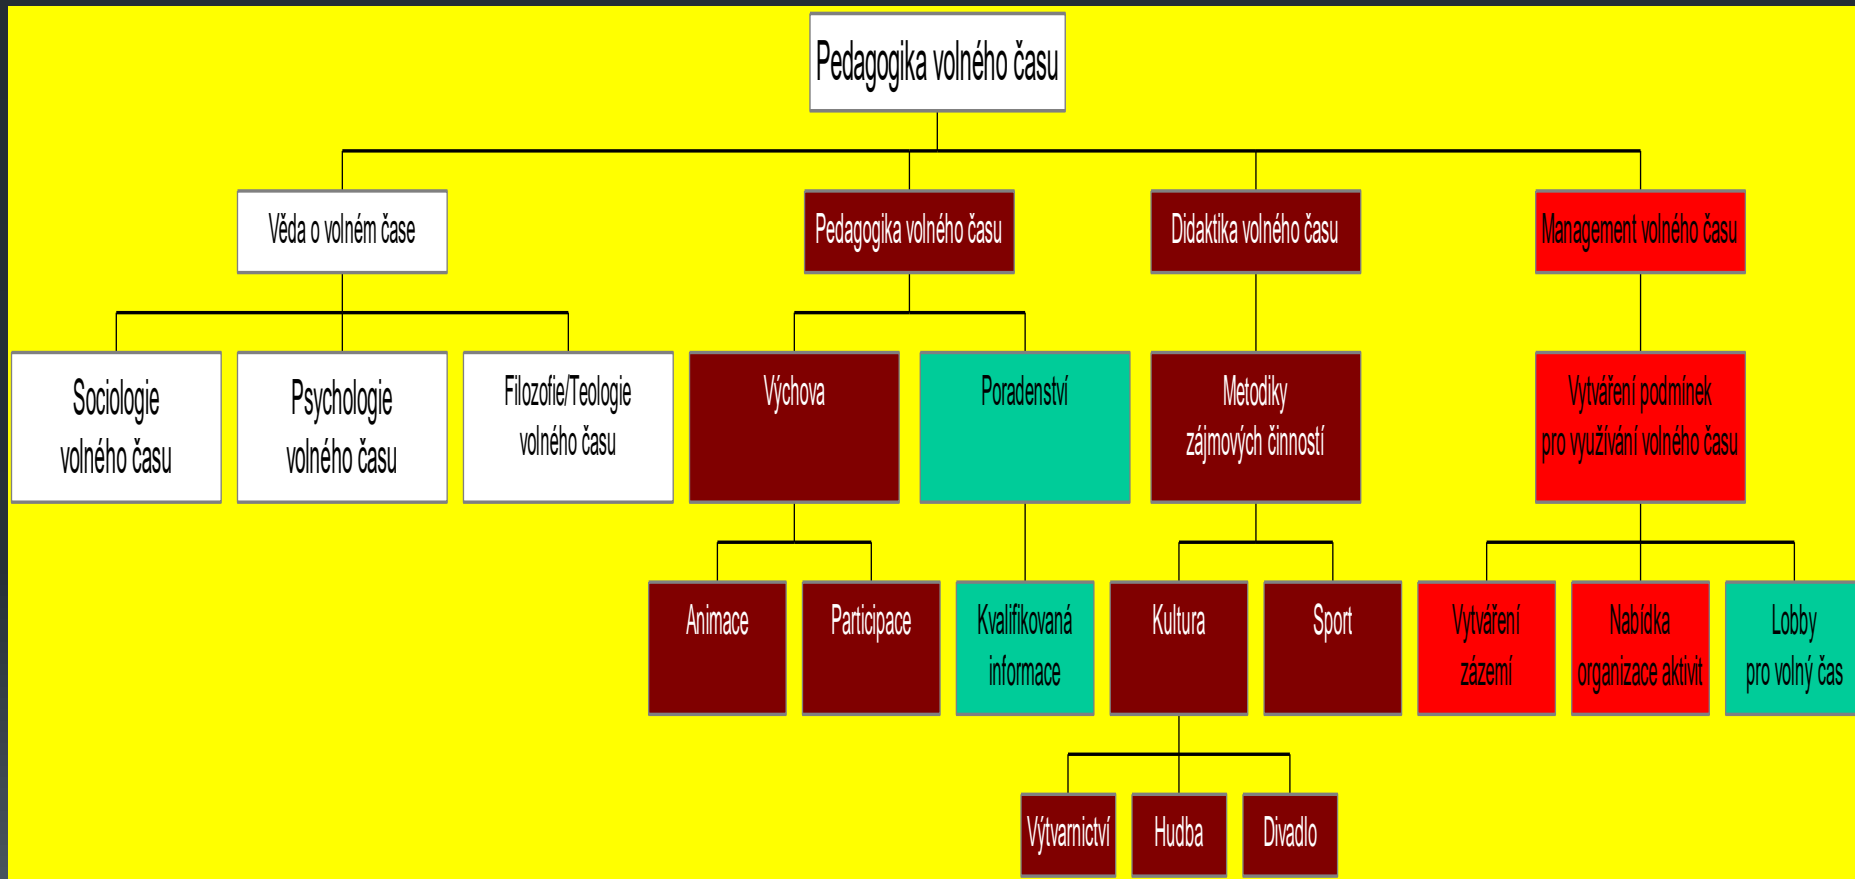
Pedagogika volného času

Věda o volném čase

Pedagogika volného času

Didaktika volného času

Management volného času

Sociologie volného času

Psychologie volného času

Filozofie/Teologie volného času

Výchova

Poradenství

Metodiky zájmových činností

Vytváření podmínek pro využívání volného času

Animace

Participace

Kvalifikovaná informace

Kultura

Sport

Vytváření zázemí

Nabídka organizace aktivit

Lobby pro volný čas

Výtvarnictví

Hudba

Divadlo